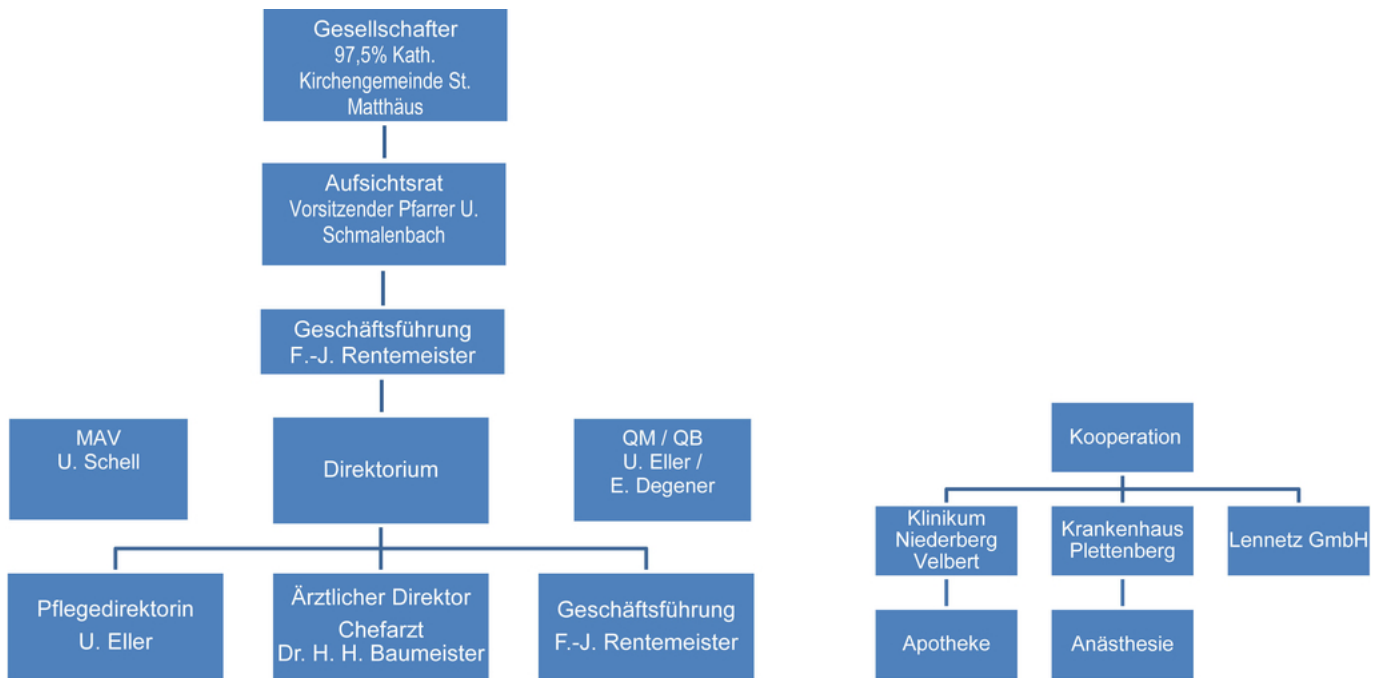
Gesellschafter
97,5% Kath. Kirchengemeinde St. Matthäus

Aufsichtsrat
Vorsitzender Pfarrer U. Schmalenbach

Geschäftsführung
F.-J. Rentemeister

MAV
U. Schell

Direktorium

QM / QB
U. Eller / E. Degener

Pflegedirektorin
U. Eller

Ärztlicher Direktor
Chefarzt
Dr. H. H. Baumeister

Geschäftsführung
F.-J. Rentemeister

Kooperation

Klinikum Niederberg Velbert

Krankenhaus Plettenberg

Lennetz GmbH

Apotheke

Anästhesie